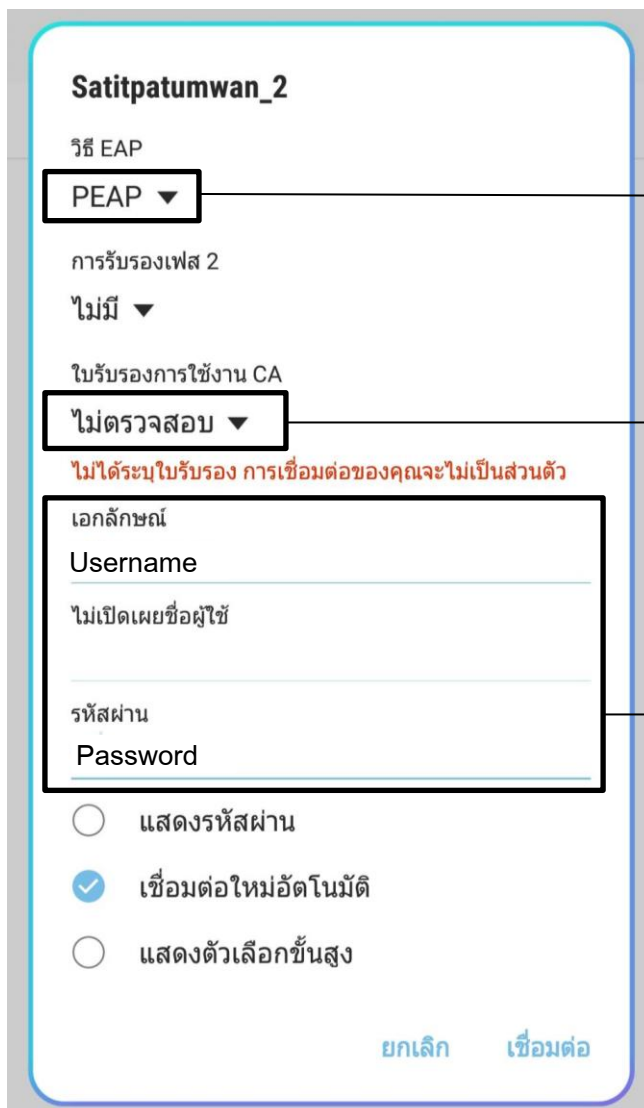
Satitpatumwan_2

วิธี EAP

PEAP ▼

การรับรองเฟส 2

ไม่มี ▼

ใบรับรองการใช้งาน CA

ไม่ตรวจสอบ ▼

ไม่ได้ระบุใบรับรอง การเชื่อมต่อของคุณจะไม่เป็นส่วนตัว

เอกลักษณ์

Username

ไม่เปิดเผยชื่อผู้ใช้

รหัสผ่าน

Password

แสดงรหัสผ่าน

เชื่อมต่อใหม่อัตโนมัติ

แสดงตัวเลือกขั้นสูง

ยกเลิก เชื่อมต่อ